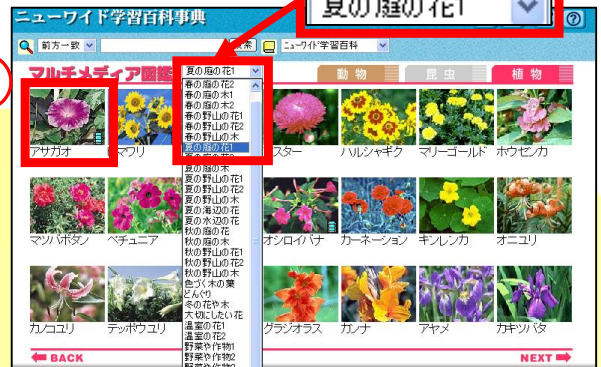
ニューワイド学習百科事典

夏の庭の花1

?

前方一致

検索

ニューワイド学習百科

マルチメディア図鑑

夏の庭の花1

動物

昆虫

植物

春の庭の花2
春の庭の木1
春の庭の木2
春の野山の花1
春の野山の花2
春の野山の木
夏の庭の花1
夏の庭の花2
夏の庭の木
夏の野山の花1
夏の野山の花2
夏の野山の木
夏の海辺の花
夏の水辺の花
秋の庭の花
秋の庭の木
秋の野山の花1
秋の野山の花2
秋の野山の木
色づく木の葉
どんぐり
冬の花や木
大切にしたい花
温室の花1
温室の花2
野菜や作物1
野菜や作物2
野菜や作物3

アサガオ

ヒマワリ

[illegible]スター

ハルシャギク

マリーゴールド

ホウセンカ

マツバボタン

ペチュニア

オシロイバナ

カーネーション

キンレンカ

オニユリ

カノコユリ

テッポウユリ

グラジオラス

カンナ

アヤメ

カキツバタ

BACK

NEXT